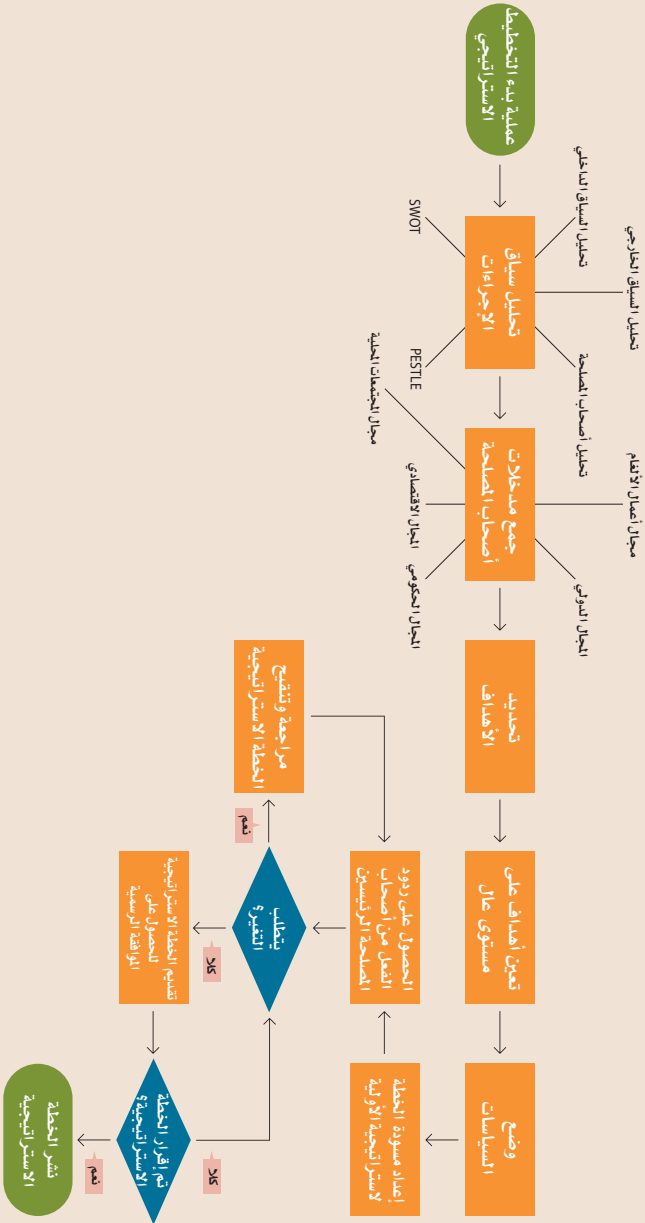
عملية بدء التخطيط الاستراتيجي

تحليل سياق الإجراءات

تحليل السياق الداخلي

تحليل السياق الخارجي

تحليل أصحاب المصلحة

SWOT

PESTLE

جمع مدخلات أصحاب المصلحة

مجال أعمال الأفلام

المجال الدولي

مجال المجتمعات المحلية

المجال الاقتصادي

المجال الحكومي

تحديد الأهداف

تعيين أهداف على مستوى عال

وضع السياسات

إعداد مسودة الخطة الاستراتيجية الأولية

الحصول على ردود الفعل من أصحاب المصلحة الرئيسيين

مراجعة وتنقيح الخطة الاستراتيجية

نعم

يتطلب التغيير؟

كلا

تقديم الخطة الاستراتيجية للحصول على الموافقة الرسمية

تم إقرار الخطة الاستراتيجية؟

كلا

نعم

نشر الخطة الاستراتيجية